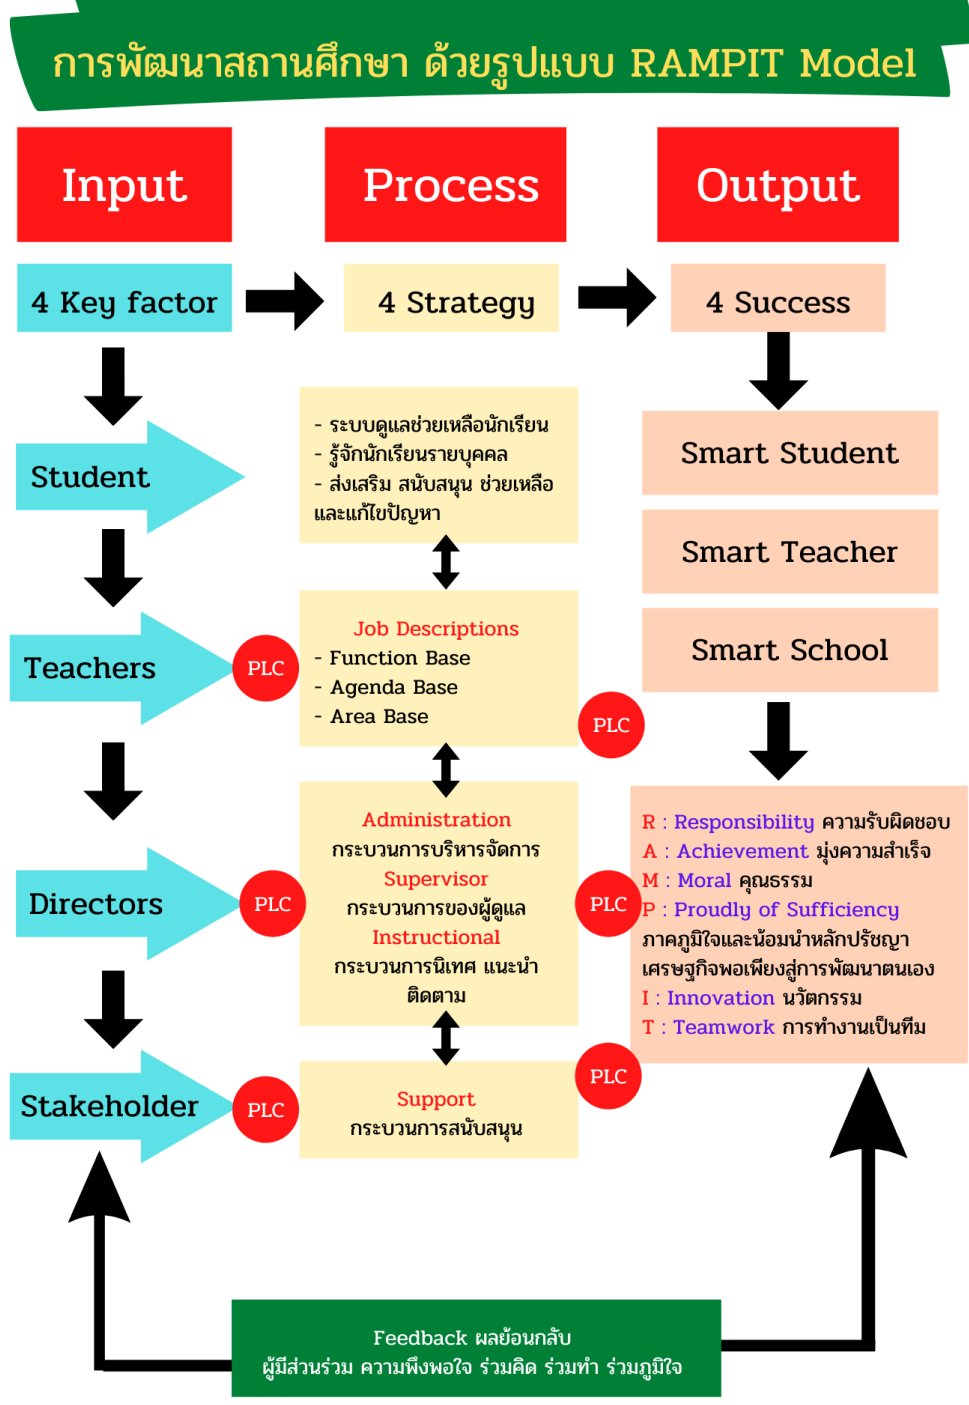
การพัฒนาสถานศึกษา ด้วยรูปแบบ RAMPIT Model

Input

Process

Output

4 Key factor

4 Strategy

4 Success

Student

- ระบบดูแลช่วยเหลือนักเรียน
- รู้จักนักเรียนรายบุคคล
- ส่งเสริม สนับสนุน ช่วยเหลือและแก้ไขปัญหา

Smart Student

Smart Teacher

Smart School

Teachers

PLC

Job Descriptions
- Function Base
- Agenda Base
- Area Base

PLC

Directors

PLC

Administration
กระบวนการบริหารจัดการ
Supervisor
กระบวนการของผู้ดูแล
Instructional
กระบวนการนิเทศ แนะนำ ติดตาม

PLC

R : Responsibility ความรับผิดชอบ
A : Achievement มุ่งความสำเร็จ
M : Moral คุณธรรม
P : Proudly of Sufficiency ภาคภูมิใจและน้อมนำหลักปรัชญาเศรษฐกิจพอเพียงสู่การพัฒนาตนเอง
I : Innovation นวัตกรรม
T : Teamwork การทำงานเป็นทีม

Stakeholder

PLC

Support
กระบวนการสนับสนุน

PLC

Feedback ผลย้อนกลับ
ผู้มีส่วนร่วม ความพึงพอใจ ร่วมคิด ร่วมทำ ร่วมภูมิใจ